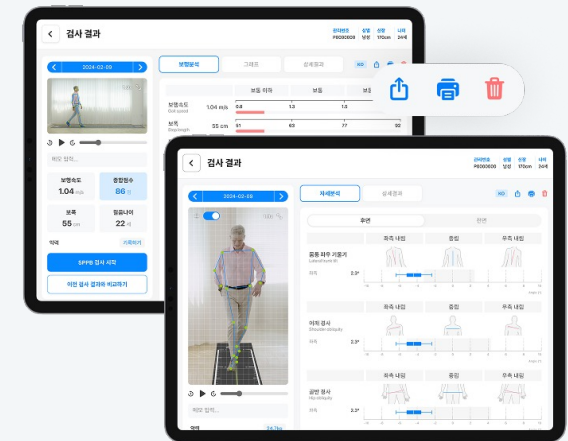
검사 결과

환자번호 P0000001 성별 남성 신장 170cm 나이 24세

2024-02-05

보행분석 그래프 상세결과

보통 이하 보통

보행속도 Gait speed 1.04 m/s 0.8 1.3

보폭 Step length 55 cm 41 63 77 92

메모 입력...

보행속도 1.04 m/s
종합점수 86 점
보폭 55 cm
맞춤나이 22 세

약력 기록하기

SPPB 검사 시작

이전 검사 결과와 비교하기

검사 결과

환자번호 P0000001 성별 남성 신장 170cm 나이 24세

2024-02-05

자세분석 상세결과

후면 전면

좌측 내림 중립 우측 내림

몸통 좌우 기울기 Lateral trunk tilt
좌측 2.3°

좌측 내림 중립 우측 내림

어깨 경사 Shoulder obliquity
좌측 2.3°

좌측 내림 중립 우측 내림

골반 경사 Hip obliquity
좌측 2.3°

메모 입력...